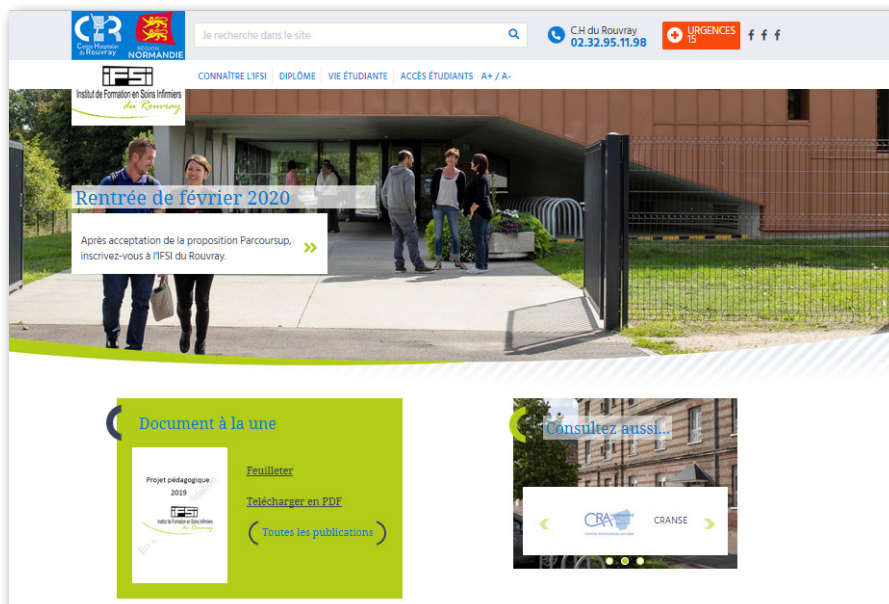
CHR Centre Hospitalier du Rouvray

RÉGION NORMANDIE

Je recherche dans le site

C.H du Rouvray
02.32.95.11.98

URGENCES
15

f f f

IFSI
Institut de Formation en Soins Infirmiers
du Rouvray

CONNAÎTRE L'IFSI   DIPLÔME   VIE ÉTUDIANTE   ACCÈS ÉTUDIANTS   A+ / A-

Rentrée de février 2020

Après acceptation de la proposition Parcoursup, inscrivez-vous à l'IFSI du Rouvray.

Document à la une

Projet pédagogique
2019
IFSI
Institut de Formation en Soins Infirmiers
du Rouvray

Feuilleter

Télécharger en PDF

Toutes les publications

Consultez aussi...

CRA

CRANSE